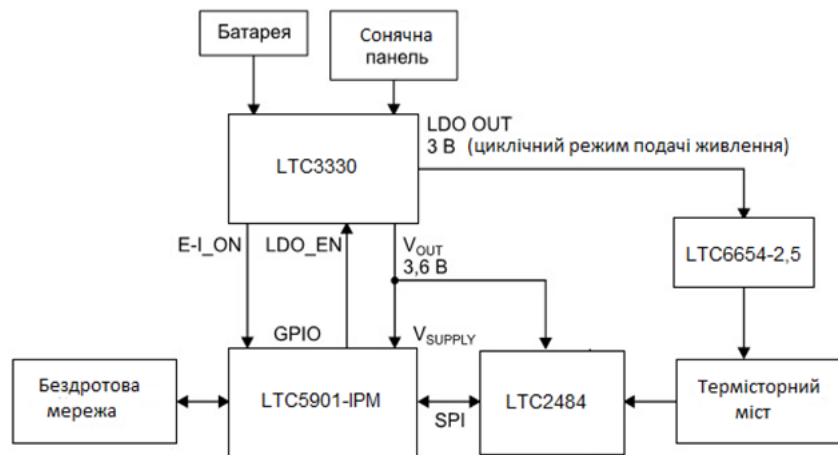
Батарея

Сонячна панель

LDO OUT
3 В (циклічний режим подачі живлення)

LTC3330

E-I_ON

LDO_EN

$V_{OUT}$
3,6 В

LTC6654-2,5

GPIO

$V_{SUPPLY}$

Бездротова мережа

LTC5901-IPM

SPI

LTC2484

Термісторний міст